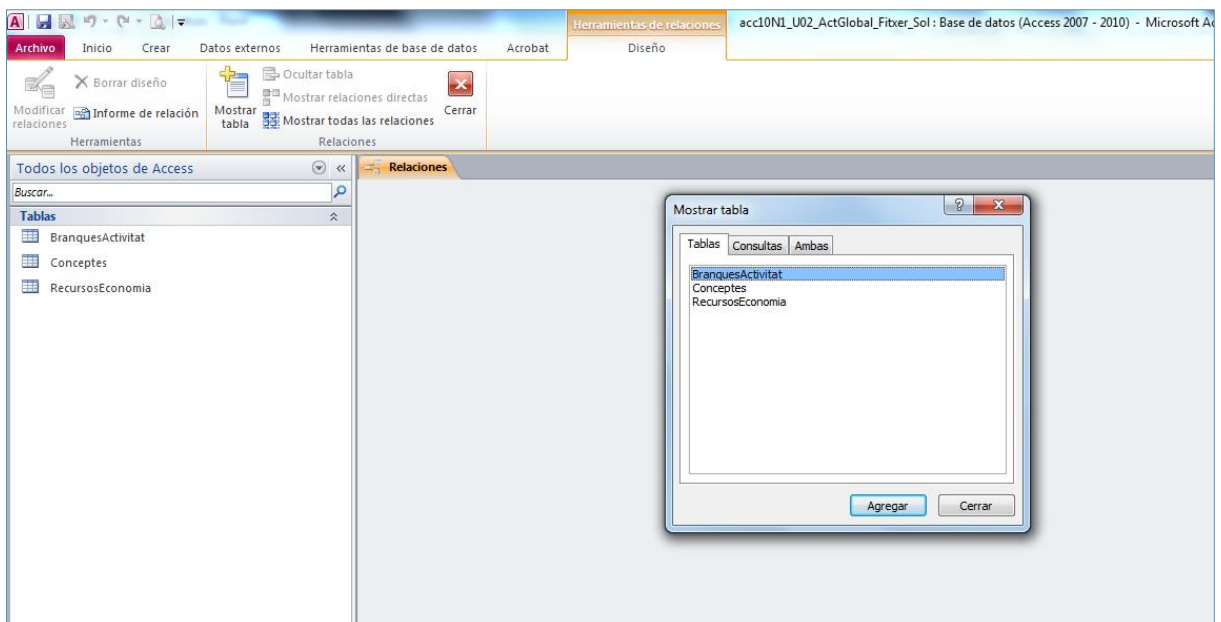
Herramientas de relaciones acc10N1_U02_ActGlobal_Fitxer_Sol : Base de datos (Access 2007 - 2010) - Microsoft Ac

Archivo Inicio Crear Datos externos Herramientas de base de datos Acrobat Diseño

Modificar relaciones
Borrar diseño
Informe de relación
Herramientas

Mostrar tabla
Ocultar tabla
Mostrar relaciones directas
Mostrar todas las relaciones
Cerrar
Relaciones

Todos los objetos de Access
Buscar...
Tablas
BranquesActivitat
Conceptes
RecursosEconomia

Relaciones

Mostrar tabla
Tablas Consultas Ambas
BranquesActivitat
Conceptes
RecursosEconomia
Agregar Cerrar